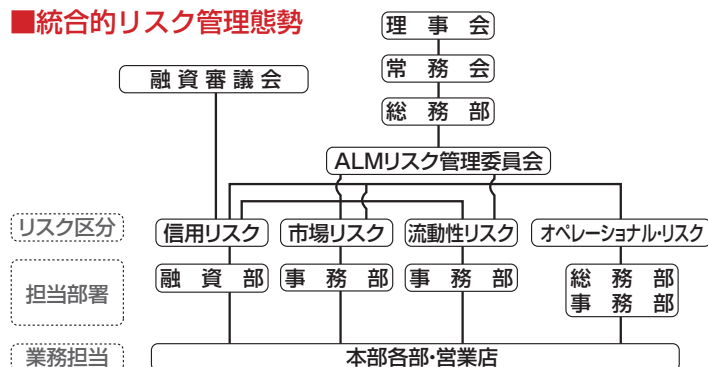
■統合的リスク管理態勢

理事会

常務会

総務部

融資審議会

ALMリスク管理委員会

リスク区分

信用リスク

市場リスク

流動性リスク

オペレーショナル・リスク

担当部署

融資部

事務部

事務部

総務部
事務部

業務担当

本部各部・営業店